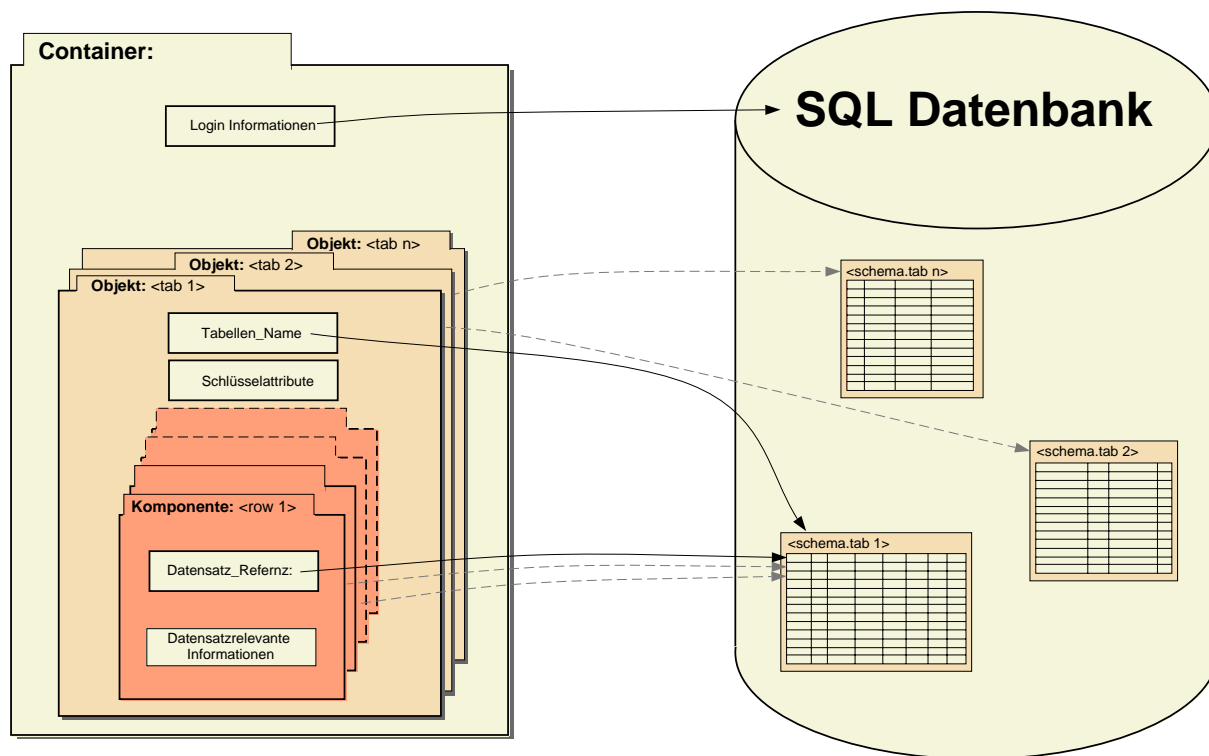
Container:

Login Informationen

SQL Datenbank

Objekt: <tab n>

Objekt: <tab 2>

Objekt: <tab 1>

Tabellen_Name

Schlüsselattribute

Komponente: <row 1>

Datensatz_Refernz:

Datensatzrelevante Informationen

<schema.tab n>

<schema.tab 2>

<schema.tab 1>